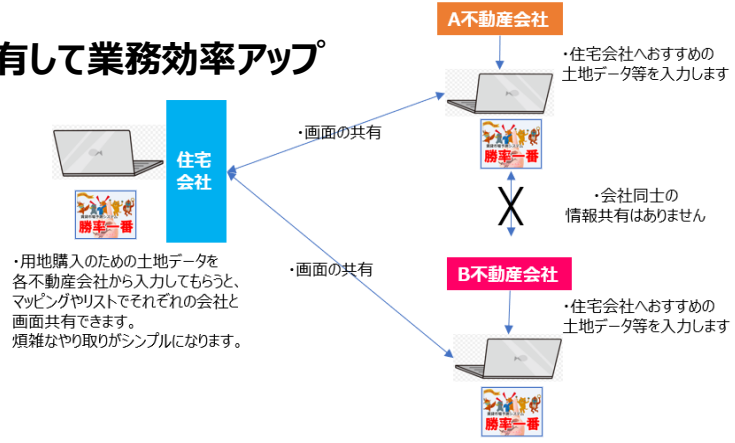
有して業務効率アップ

A不動産会社

・住宅会社へおすすめの土地データ等を入力します

住宅会社

・画面の共有

勝率一番

勝率一番

・会社同士の情報共有はありません

・画面の共有

B不動産会社

・用地購入のための土地データを各不動産会社から入力してもらうと、マッピングやリストでそれぞれの会社と画面共有できます。煩雑なやり取りがシンプルになります。

・住宅会社へおすすめの土地データ等を入力します

勝率一番

勝率一番